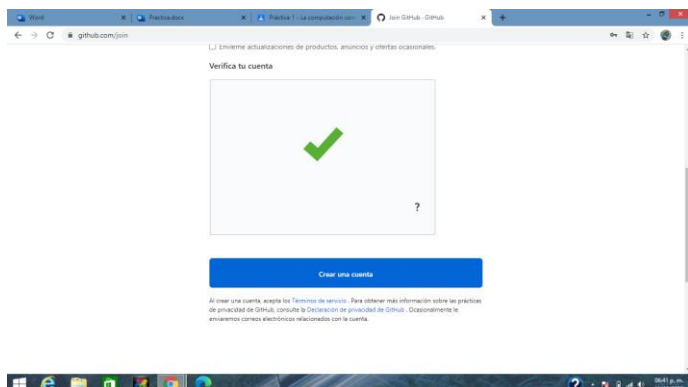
Word
Practica.docx
Práctica 1 - La computación con
Join GitHub · GitHub
github.com/join

Envíeme actualizaciones de productos, anuncios y ofertas ocasionales.

Verifica tu cuenta

?

Crear una cuenta

Al crear una cuenta, acepta los Términos de servicio . Para obtener más información sobre las prácticas de privacidad de GitHub, consulte la Declaración de privacidad de GitHub . Ocasionalmente le enviaremos correos electrónicos relacionados con la cuenta.

06:41 p. m.